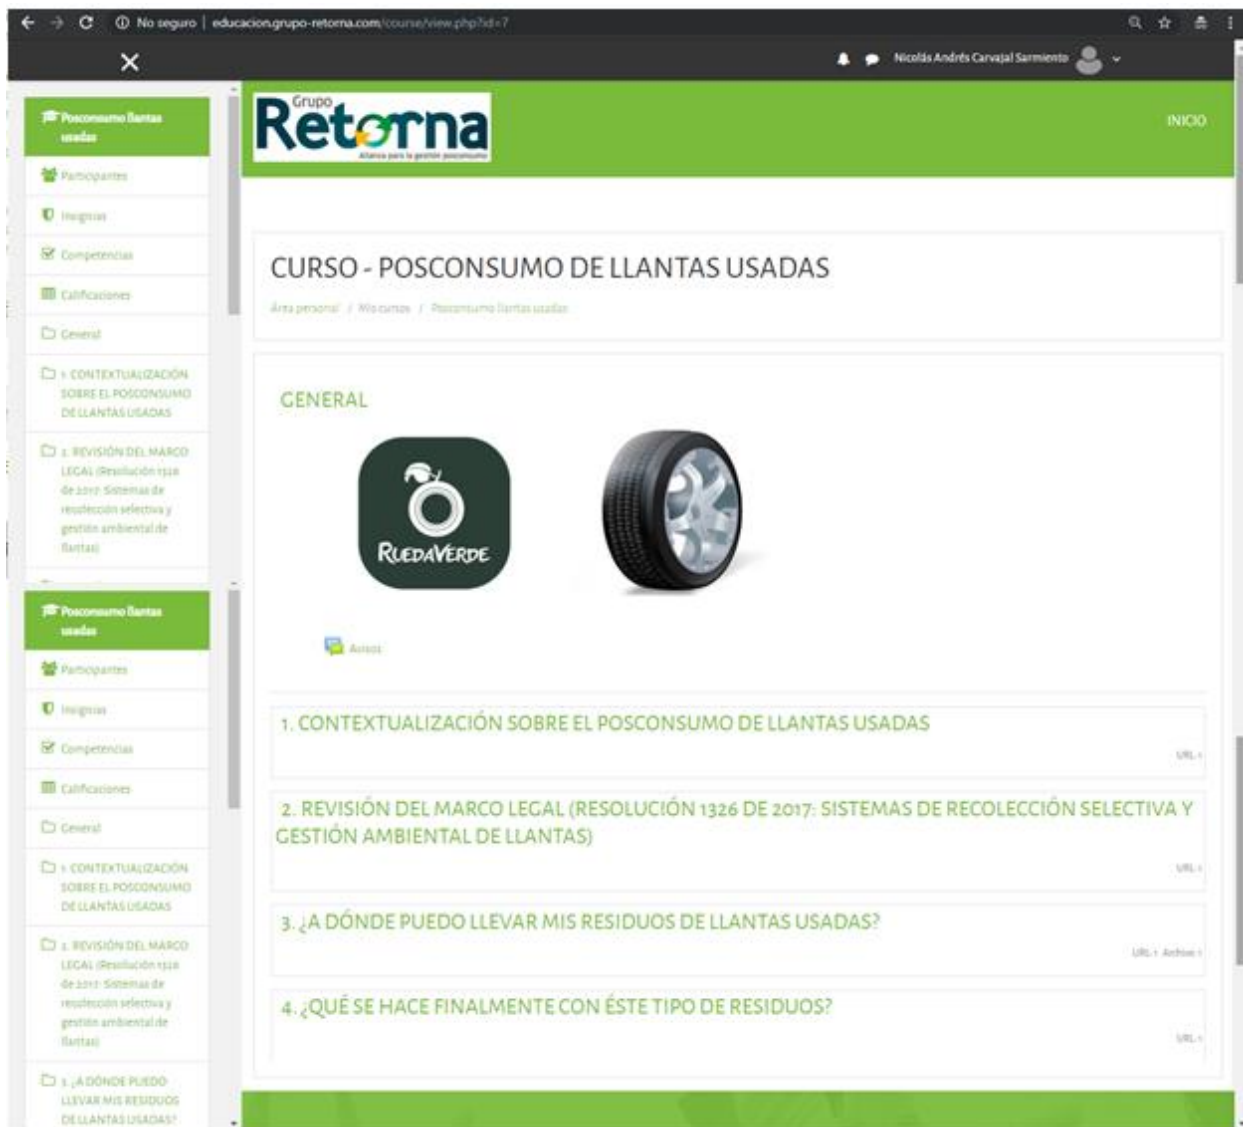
No seguro | educacion.grupo-retorna.com/course/view.php?id=7

Nicolás Andrés Carvajal Sarmiento

Posconsumo llantas usadas
Participantes
Insignias
Competencias
Calificaciones
General
1. CONTEXTUALIZACIÓN SOBRE EL POSCONSUMO DE LLANTAS USADAS
2. REVISIÓN DEL MARCO LEGAL (Resolución 1326 de 2017: Sistemas de recolección selectiva y gestión ambiental de llantas)

Posconsumo llantas usadas
Participantes
Insignias
Competencias
Calificaciones
General
1. CONTEXTUALIZACIÓN SOBRE EL POSCONSUMO DE LLANTAS USADAS
2. REVISIÓN DEL MARCO LEGAL (Resolución 1326 de 2017: Sistemas de recolección selectiva y gestión ambiental de llantas)
3. ¿A DÓNDE PUEDO LLEVAR MIS RESIDUOS DE LLANTAS USADAS?

Grupo Retorna
Alianza para la gestión posconsumo

INICIO

CURSO - POSCONSUMO DE LLANTAS USADAS

Área personal / Mis cursos / Posconsumo llantas usadas

GENERAL

RUEDAVERDE

Avisos

1. CONTEXTUALIZACIÓN SOBRE EL POSCONSUMO DE LLANTAS USADAS
URL

2. REVISIÓN DEL MARCO LEGAL (RESOLUCIÓN 1326 DE 2017: SISTEMAS DE RECOLECCIÓN SELECTIVA Y GESTIÓN AMBIENTAL DE LLANTAS)
URL

3. ¿A DÓNDE PUEDO LLEVAR MIS RESIDUOS DE LLANTAS USADAS?
URL Archivo

4. ¿QUÉ SE HACE FINALMENTE CON ÉSTE TIPO DE RESIDUOS?
URL